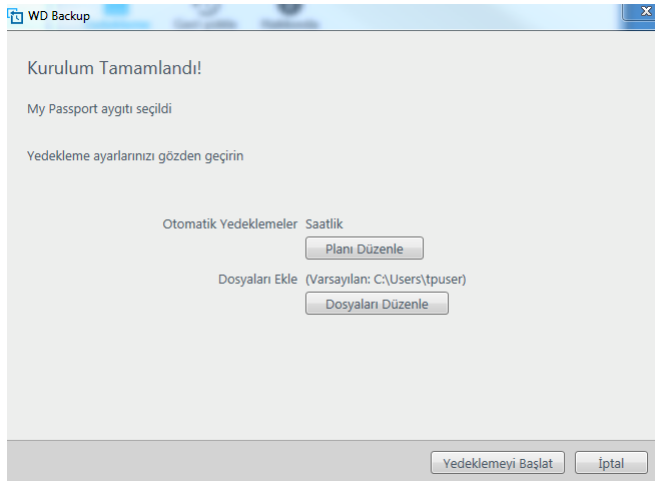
WD Backup

Kurulum Tamamlandı!

My Passport aygıtı seçildi

Yedekleme ayarlarınızı gözden geçirin

Otomatik Yedeklemeler Saatlik

Planı Düzenle

Dosyaları Ekle (Varsayılan: C:\Users\tpuser)

Dosyaları Düzenle

Yedeklemeyi Başlat

İptal